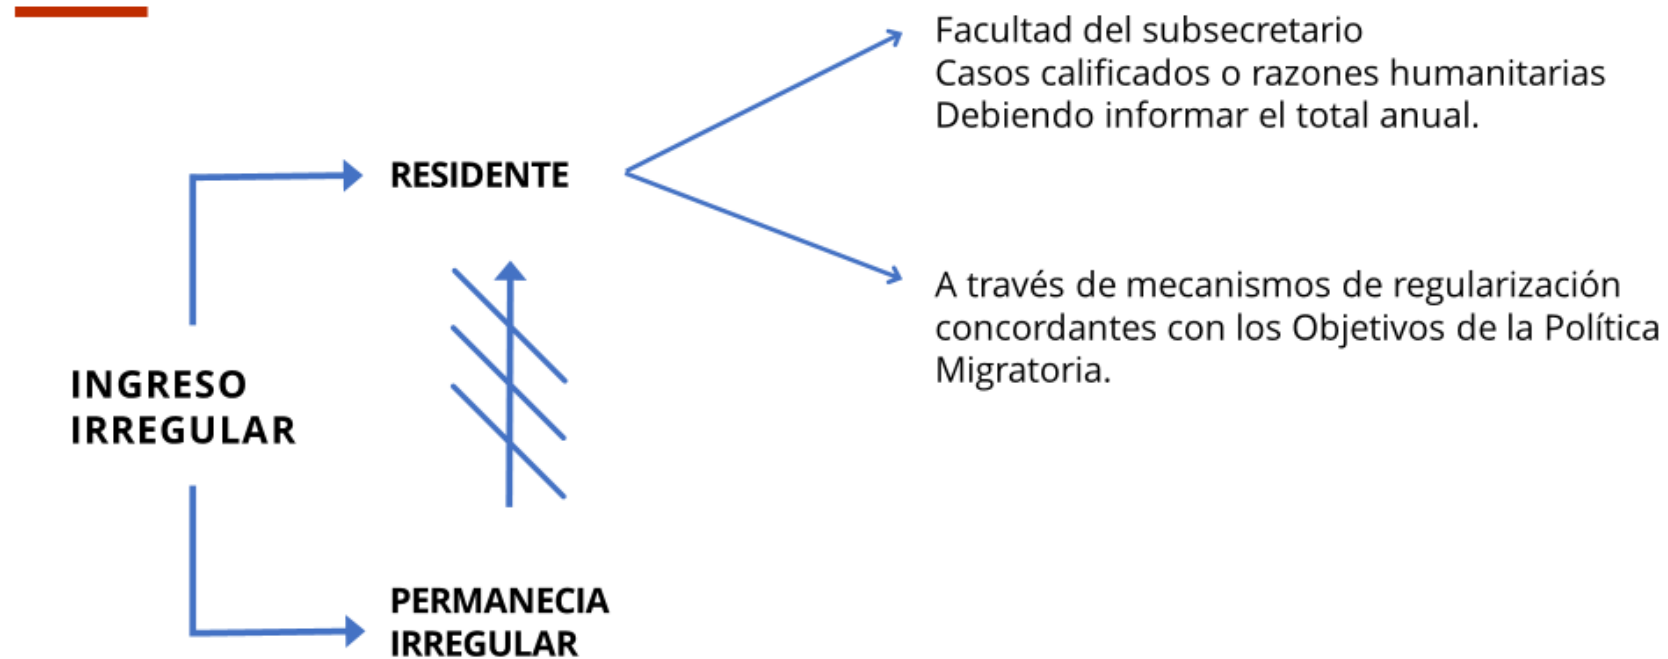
INGRESO IRREGULAR

RESIDENTE

Facultad del subsecretario
Casos calificados o razones humanitarias
Debiendo informar el total anual.

A través de mecanismos de regularización concordantes con los Objetivos de la Política Migratoria.

PERMANECIA IRREGULAR